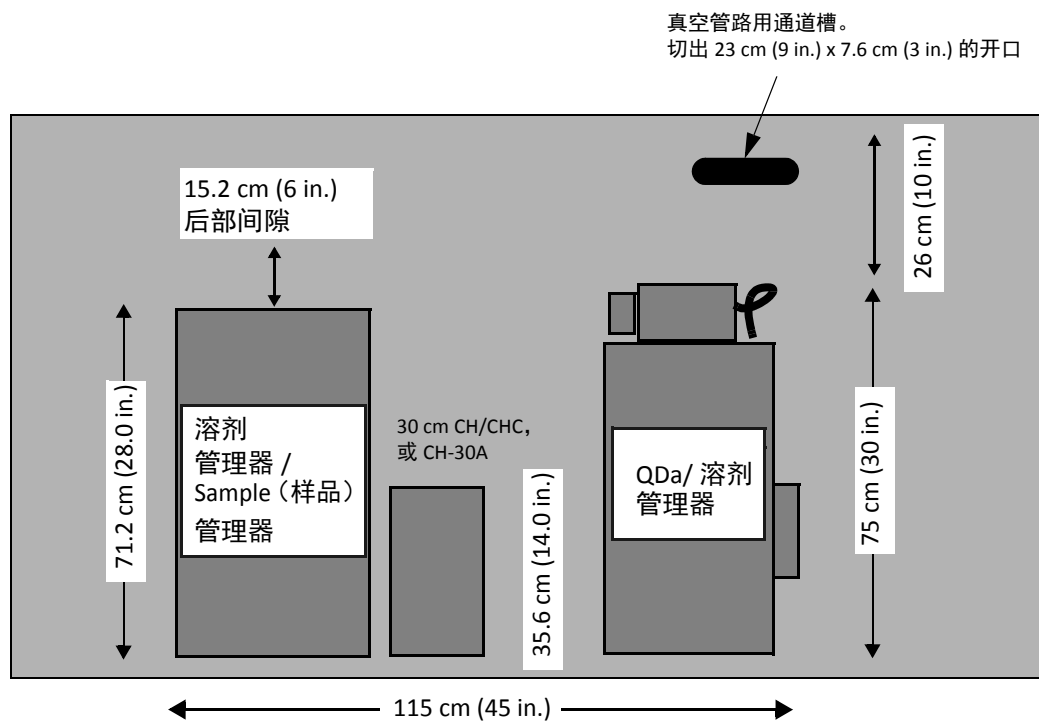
真空管路用通道槽。
切出 23 cm (9 in.) x 7.6 cm (3 in.) 的开口

15.2 cm (6 in.)
后部间隙

26 cm (10 in.)

71.2 cm (28.0 in.)

溶剂
管理器 /
Sample（样品）
管理器

30 cm CH/CHC，
或 CH-30A

35.6 cm (14.0 in.)

QDa/ 溶剂
管理器

75 cm (30 in.)

115 cm (45 in.)